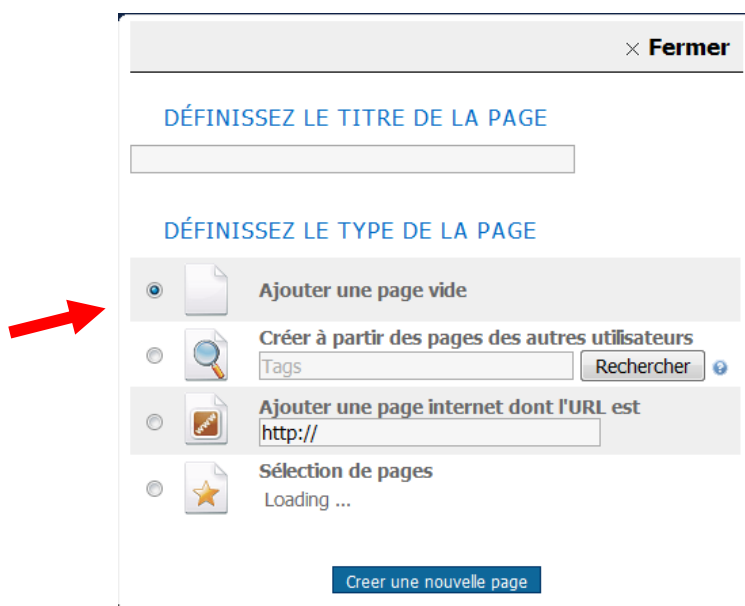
× Fermer

DÉFINISSEZ LE TITRE DE LA PAGE

DÉFINISSEZ LE TYPE DE LA PAGE

Ajouter une page vide

Créer à partir des pages des autres utilisateurs
Tags
Rechercher

www

Ajouter une page internet dont l'URL est
http://

Sélection de pages
Loading ...

Creer une nouvelle page